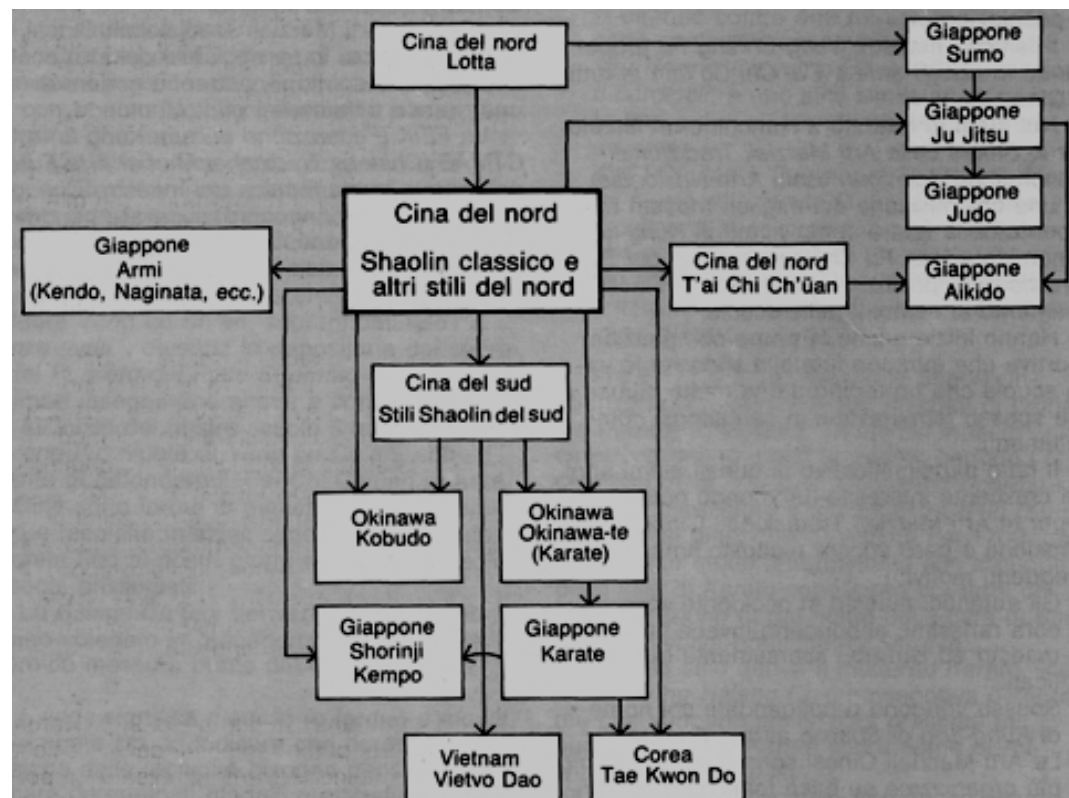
Cina del nord
Lotta

Giappone
Sumo

Giappone
Ju Jitsu

Giappone
Judo

Cina del nord

Shaolin classico e altri stili del nord

Giappone
Armi
(Kendo, Naginata, ecc.)

Cina del nord
T'ai Chi Ch'üan

Giappone
Aikido

Cina del sud
Stili Shaolin del sud

Okinawa
Kobudo

Okinawa
Okinawa-te
(Karate)

Giappone
Shorinji
Kempo

Giappone
Karate

Vietnam
Vietvo Dao

Corea
Tae Kwon Do